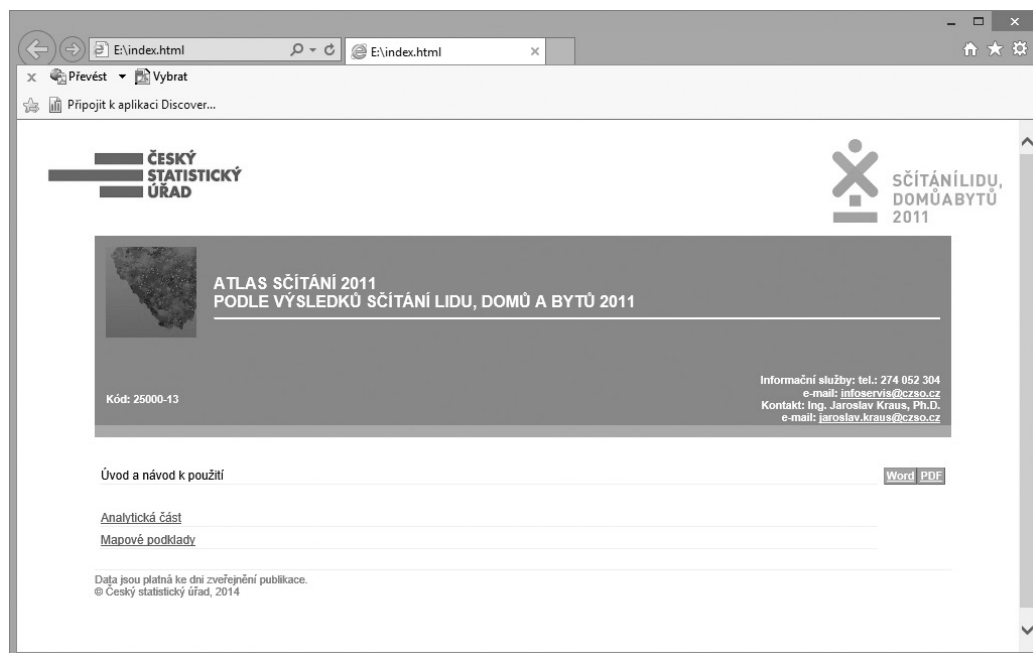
E:\index.html
E:\index.html
Převést Vybrat
Připojit k aplikaci Discover...

ČESKÝ STATISTICKÝ ÚŘAD

SČÍTÁNÍ LIDU, DOMŮ A BYTŮ 2011

ATLAS SČÍTÁNÍ 2011
PODLE VÝSLEDKŮ SČÍTÁNÍ LIDU, DOMŮ A BYTŮ 2011

Kód: 25000-13

Informační služby: tel.: 274 052 304
e-mail: infoservis@czso.cz
Kontakt: Ing. Jaroslav Kraus, Ph.D.
e-mail: jaroslav.kraus@czso.cz

Úvod a návod k použití
Word PDF

Analytická část
Mapové podklady

Data jsou platná ke dni zveřejnění publikace.
© Český statistický úřad, 2014